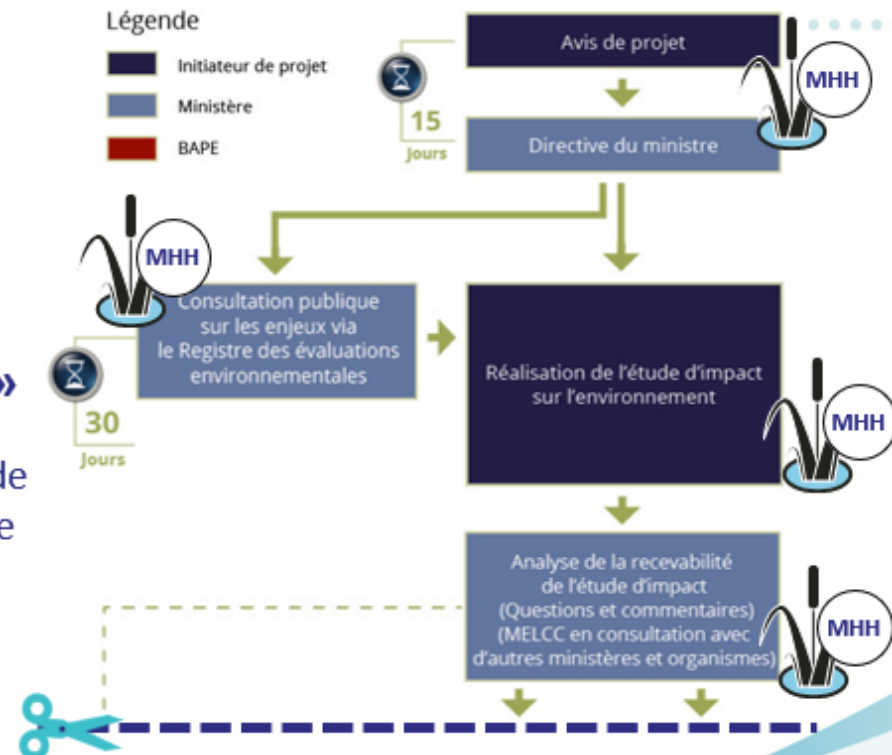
Légende

Initiateur de projet

Ministère

BAPE

Avis de projet

MHH

15 Jours

Directive du ministre

MHH

Consultation publique sur les enjeux via le Registre des évaluations environnementales

30 Jours

Réalisation de l'étude d'impact sur l'environnement

MHH

Analyse de la recevabilité de l'étude d'impact (Questions et commentaires) (MELCC en consultation avec d'autres ministères et organismes)

MHH

»

de

e